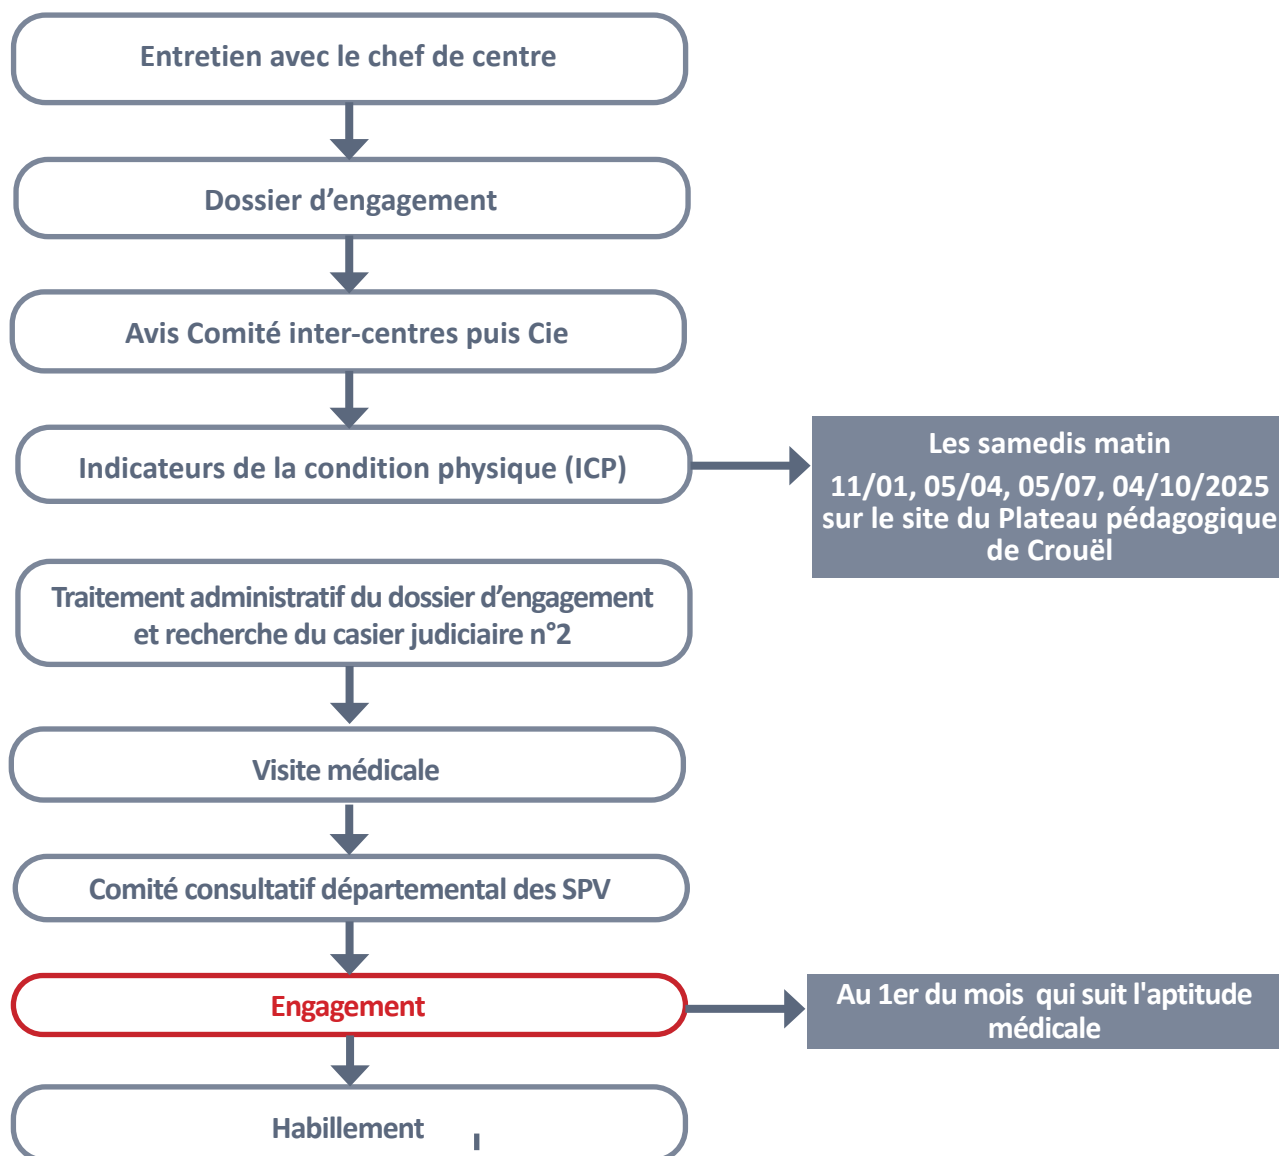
Entretien avec le chef de centre

Dossier d’engagement

Avis Comité inter-centres puis Cie

Indicateurs de la condition physique (ICP)

Les samedis matin
11/01, 05/04, 05/07, 04/10/2025
sur le site du Plateau pédagogique de Crouël

Traitement administratif du dossier d’engagement et recherche du casier judiciaire n°2

Visite médicale

Comité consultatif départemental des SPV

Engagement

Au 1er du mois qui suit l'aptitude médicale

Habillement